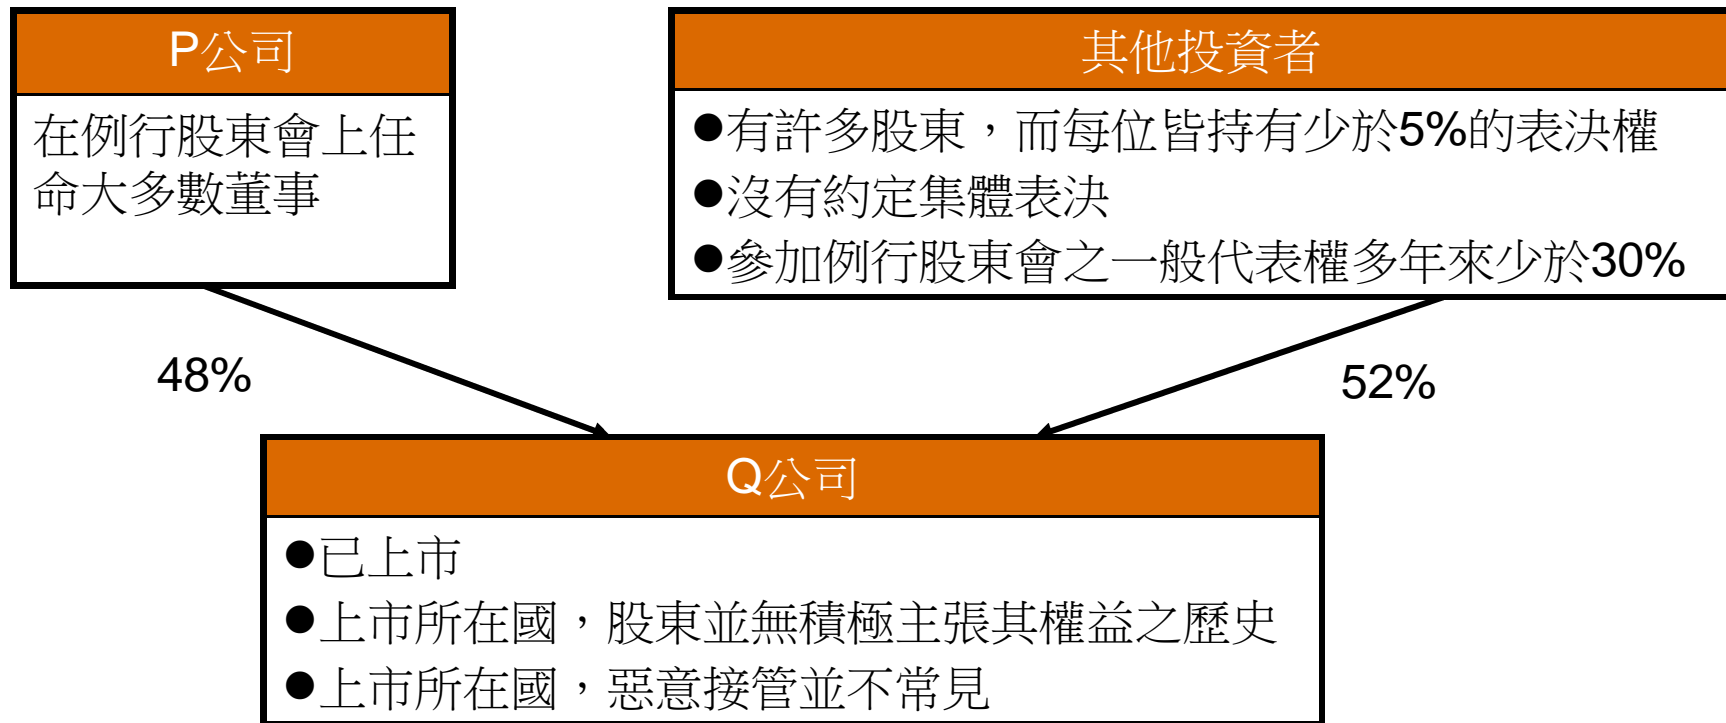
P公司

在例行股東會上任命大多數董事

其他投資者

●有許多股東，而每位皆持有少於5%的表決權
●沒有約定集體表決
●參加例行股東會之一般代表權多年來少於30%

48%

52%

Q公司

●已上市
●上市所在國，股東並無積極主張其權益之歷史
●上市所在國，惡意接管並不常見